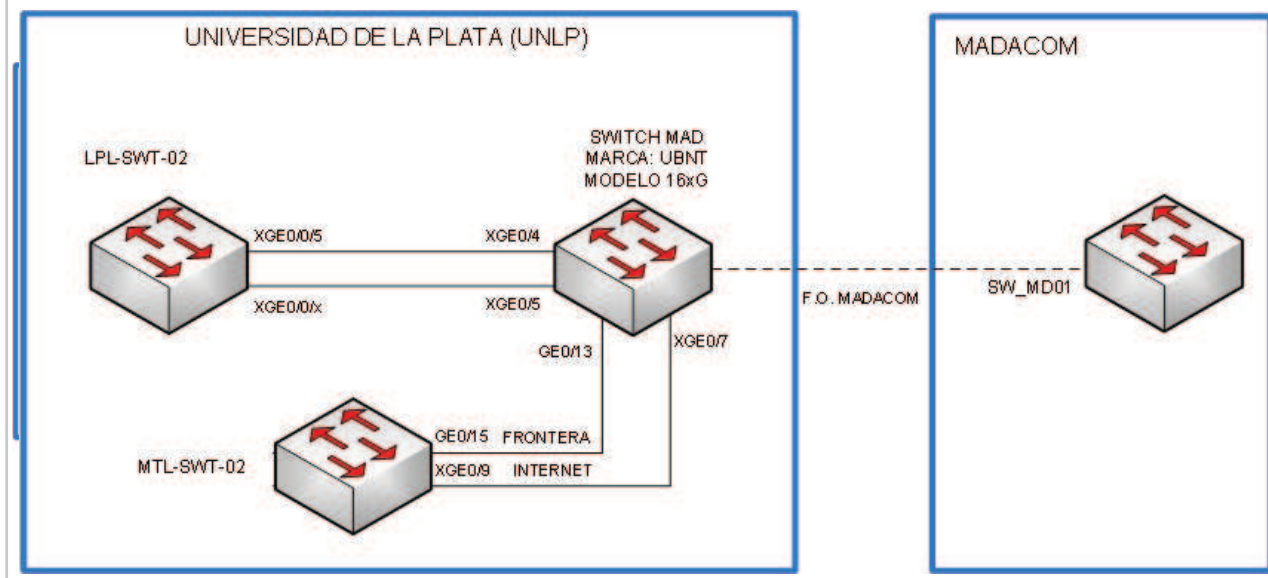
UNIVERSIDAD DE LA PLATA (UNLP)

MADACOM

LPL-SWT-02

SWITCH MAD
MARCA: UBNT
MODELO 16xG

XGE0/0/5

XGE0/4

XGE0/0/x

XGE0/5

F.O. MADACOM

SW_MD01

GE0/13

XGE0/7

GE0/15 FRONTERA

MTL-SWT-02

XGE0/9 INTERNET